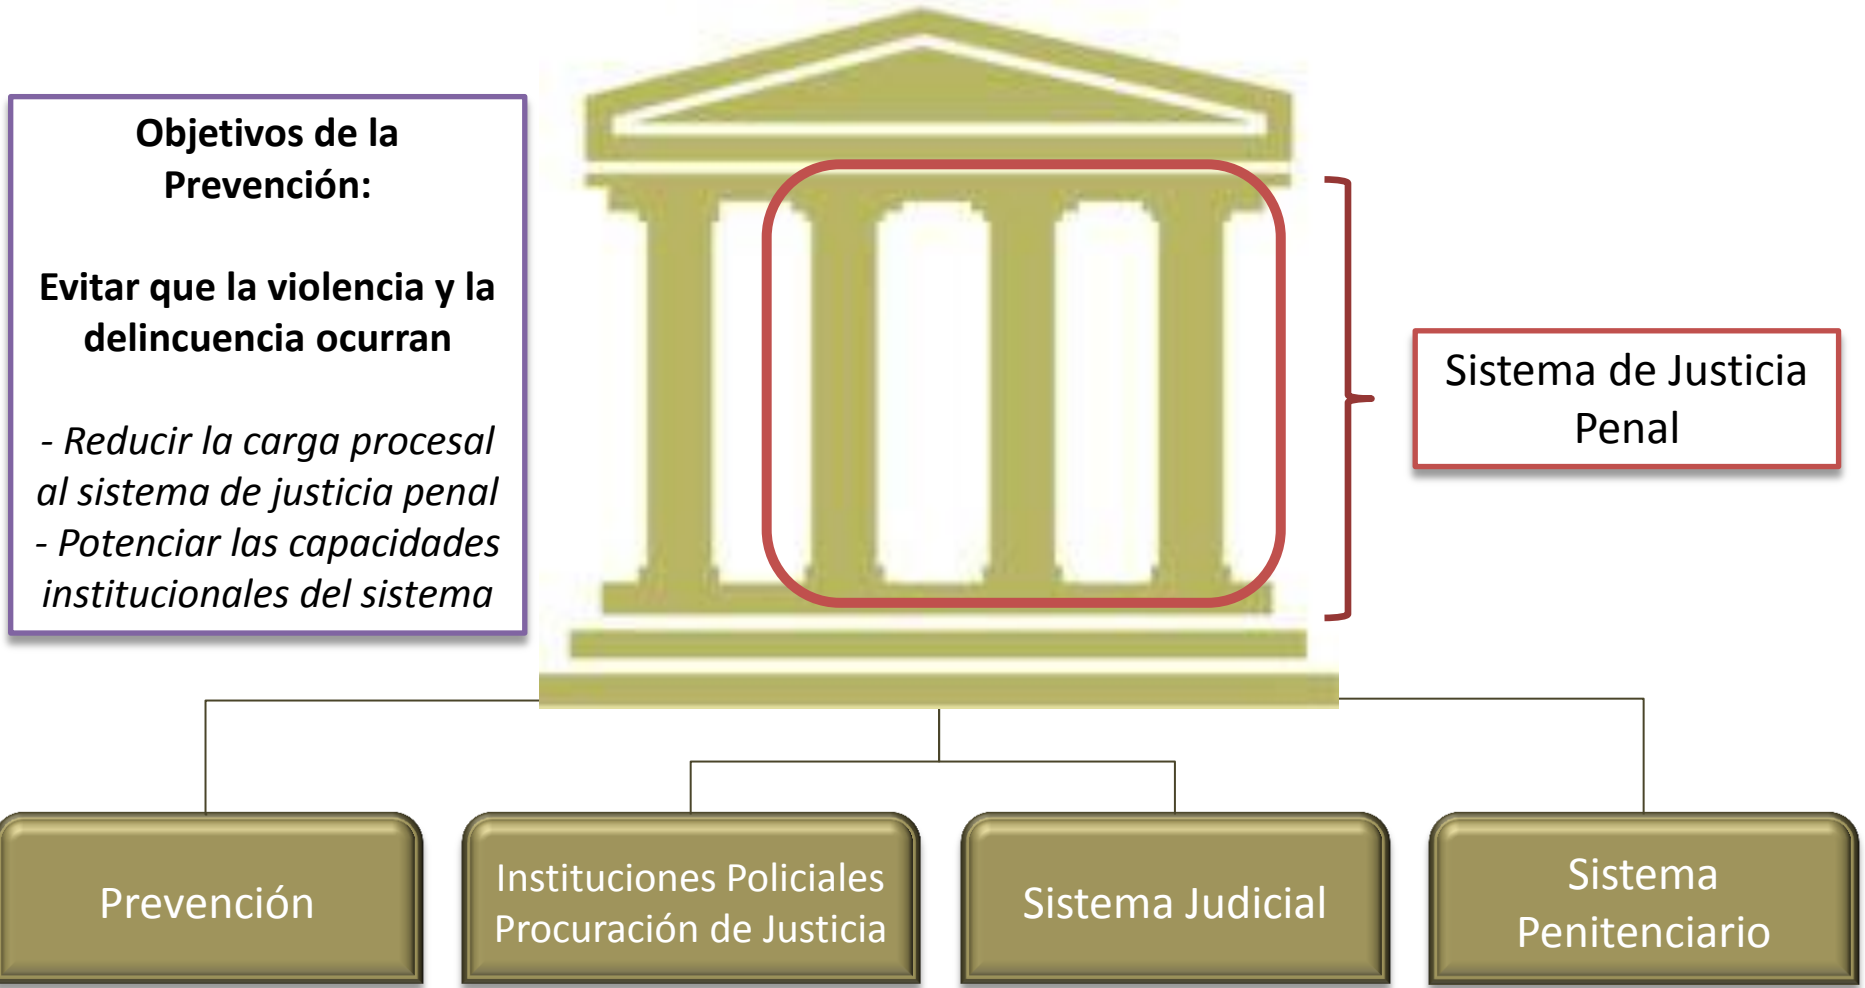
Objetivos de la Prevención:

Evitar que la violencia y la delincuencia ocurran

- Reducir la carga procesal al sistema de justicia penal
- Potenciar las capacidades institucionales del sistema

Sistema de Justicia Penal

Prevención

Instituciones Policiales Procuración de Justicia

Sistema Judicial

Sistema Penitenciario